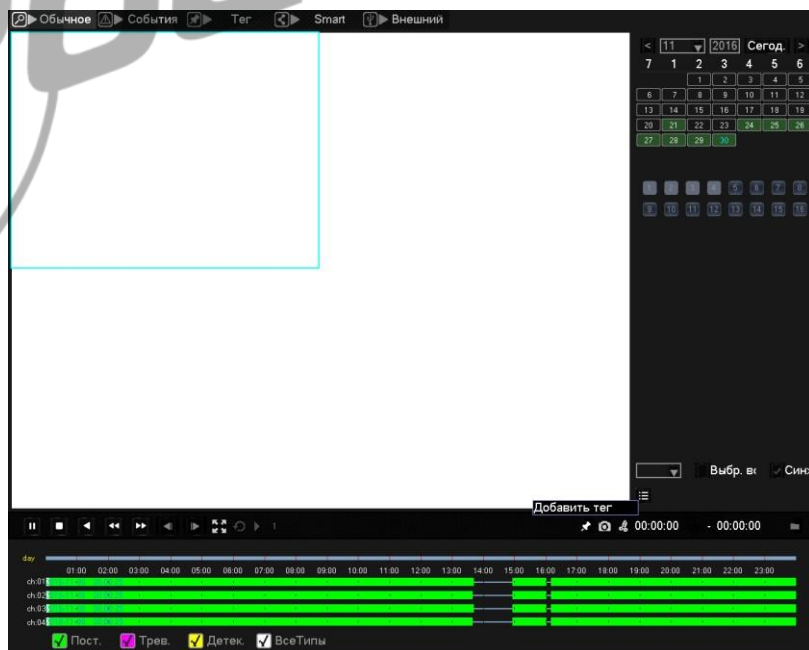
Обычное События Тег Smart Внешний

< 11 2016 Сегод. >
7 1 2 3 4 5 6
1 2 3 4 5
6 7 8 9 10 11 12
13 14 15 16 17 18 19
20 21 22 23 24 25 26
27 28 29 30

1 2 3 4 5 6 7 8
9 10 11 12 13 14 15 16

Выбр. вс Синх

Добавить тег

1

00:00:00 - 00:00:00

day
01:00 02:00 03:00 04:00 05:00 06:00 07:00 08:00 09:00 10:00 11:00 12:00 13:00 14:00 15:00 16:00 17:00 18:00 19:00 20:00 21:00 22:00 23:00
ch:01
ch:02
ch:03
ch:04

Пост. Трев. Детек. ВсеТипы